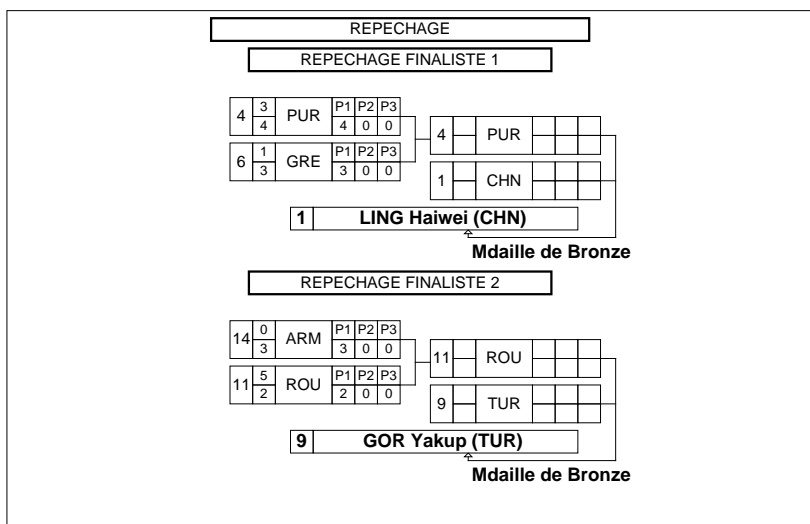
REPECHAGE

REPECHAGE FINALISTE 1

| 4 | 3 / 4 | PUR | P1 | P2 | P3 |
|---|---|---|---|---|---|
| | | | 4 | 0 | 0 |

| 6 | 1 / 3 | GRE | P1 | P2 | P3 |
|---|---|---|---|---|---|
| | | | 3 | 0 | 0 |

4 PUR

1 CHN

1 LING Haiwei (CHN)

Mdaille de Bronze

REPECHAGE FINALISTE 2

| 14 | 0 / 3 | ARM | P1 | P2 | P3 |
|---|---|---|---|---|---|
| | | | 3 | 0 | 0 |

| 11 | 5 / 2 | ROU | P1 | P2 | P3 |
|---|---|---|---|---|---|
| | | | 2 | 0 | 0 |

11 ROU

9 TUR

9 GOR Yakup (TUR)

Mdaille de Bronze